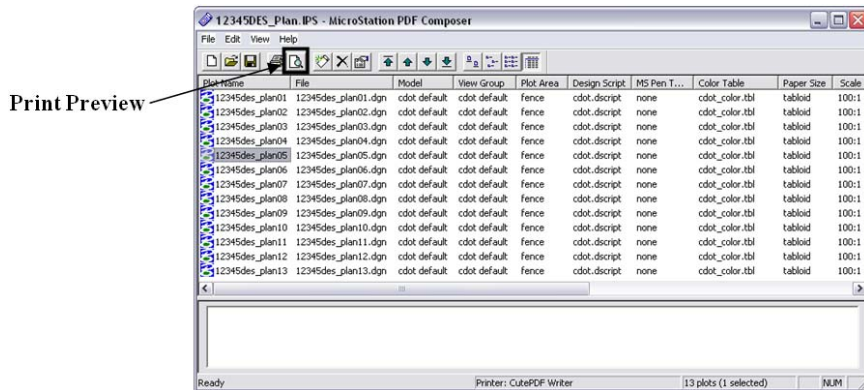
12345DES_Plan.IPS - MicroStation PDF Composer

File Edit View Help

Print Preview

| Plot Name | File | Model | View Group | Plot Area | Design Script | MS Pen T... | Color Table | Paper Size | Scale |
|---|---|---|---|---|---|---|---|---|---|
| 12345des_plan01 | 12345des_plan01.dgn | cdot default | cdot default | fence | cdot.dscript | none | cdot_color.tbl | tabloid | 100:1 |
| 12345des_plan02 | 12345des_plan02.dgn | cdot default | cdot default | fence | cdot.dscript | none | cdot_color.tbl | tabloid | 100:1 |
| 12345des_plan03 | 12345des_plan03.dgn | cdot default | cdot default | fence | cdot.dscript | none | cdot_color.tbl | tabloid | 100:1 |
| 12345des_plan04 | 12345des_plan04.dgn | cdot default | cdot default | fence | cdot.dscript | none | cdot_color.tbl | tabloid | 100:1 |
| 12345des_plan05 | 12345des_plan05.dgn | cdot default | cdot default | fence | cdot.dscript | none | cdot_color.tbl | tabloid | 100:1 |
| 12345des_plan06 | 12345des_plan06.dgn | cdot default | cdot default | fence | cdot.dscript | none | cdot_color.tbl | tabloid | 100:1 |
| 12345des_plan07 | 12345des_plan07.dgn | cdot default | cdot default | fence | cdot.dscript | none | cdot_color.tbl | tabloid | 100:1 |
| 12345des_plan08 | 12345des_plan08.dgn | cdot default | cdot default | fence | cdot.dscript | none | cdot_color.tbl | tabloid | 100:1 |
| 12345des_plan09 | 12345des_plan09.dgn | cdot default | cdot default | fence | cdot.dscript | none | cdot_color.tbl | tabloid | 100:1 |
| 12345des_plan10 | 12345des_plan10.dgn | cdot default | cdot default | fence | cdot.dscript | none | cdot_color.tbl | tabloid | 100:1 |
| 12345des_plan11 | 12345des_plan11.dgn | cdot default | cdot default | fence | cdot.dscript | none | cdot_color.tbl | tabloid | 100:1 |
| 12345des_plan12 | 12345des_plan12.dgn | cdot default | cdot default | fence | cdot.dscript | none | cdot_color.tbl | tabloid | 100:1 |
| 12345des_plan13 | 12345des_plan13.dgn | cdot default | cdot default | fence | cdot.dscript | none | cdot_color.tbl | tabloid | 100:1 |

Ready Printer: CutePDF Writer 13 plots (1 selected) NUM